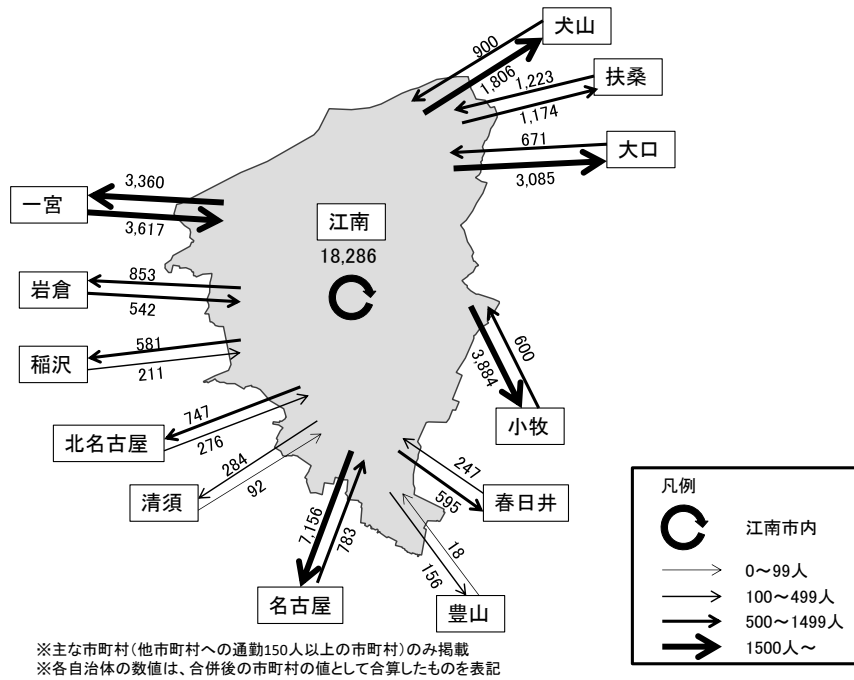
犬山
900
1,806
扶桑
1,223
1,174
大口
671
3,085
一宮
3,360
3,617
江南
18,286
岩倉
853
542
稲沢
581
211
小牧
600
3,884
北名古屋
747
276
清須
284
92
春日井
247
595
名古屋
7,156
783
豊山
18
156

凡例
江南市内
0〜99人
100〜499人
500〜1499人
1500人〜

※主な市町村(他市町村への通勤150人以上の市町村)のみ掲載
※各自治体の数値は、合併後の市町村の値として合算したものを表記